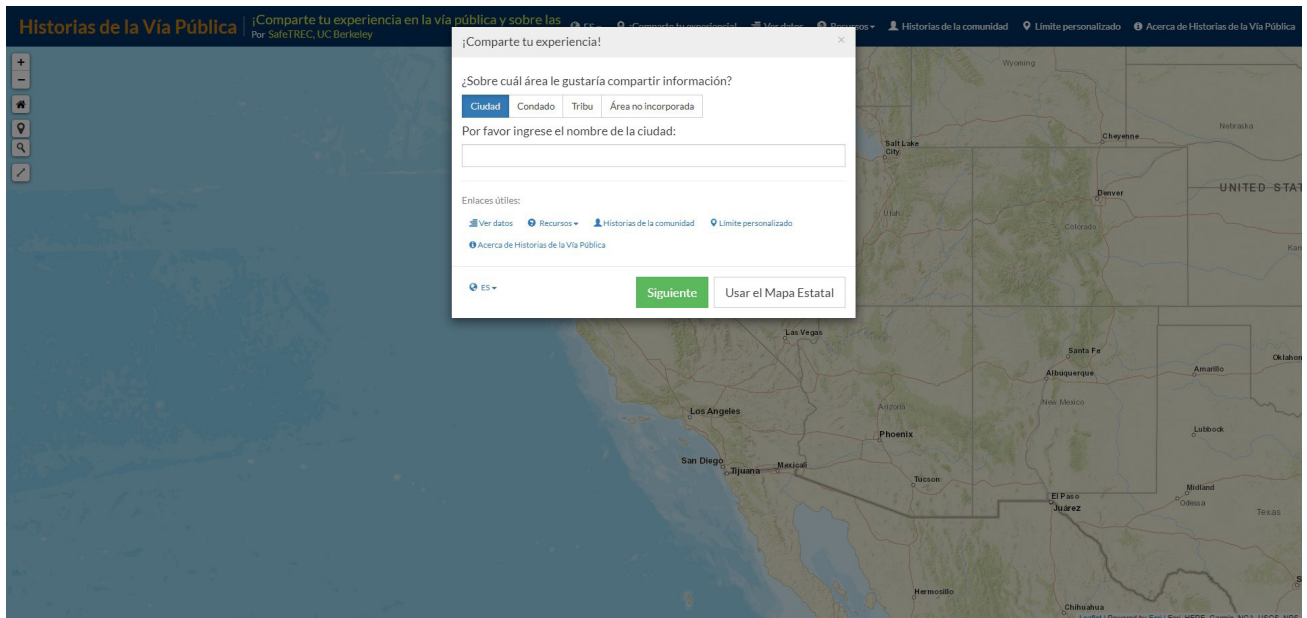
Historias de la Vía Pública | ¡Comparte tu experiencia en la vía pública y sobre las
Por SafeTREC, UC Berkeley

ES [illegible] Comparte tu experiencia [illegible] Ver datos Recursos Historias de la comunidad Límite personalizado Acerca de Historias de la Vía Pública

+
−

¡Comparte tu experiencia!
×

¿Sobre cuál área le gustaría compartir información?

Ciudad Condado Tribu Área no incorporada

Por favor ingrese el nombre de la ciudad:

Enlaces útiles:

Ver datos Recursos Historias de la comunidad Límite personalizado

Acerca de Historias de la Vía Pública

ES

Siguiente Usar el Mapa Estatal

Wyoming
Nebraska
Cheyenne
Salt Lake City
Utah
Denver
UNITED STAT
Colorado
Kan
Las Vegas
Santa Fe
Oklahon
Albuquerque
Amarillo
New Mexico
Los Angeles
Arizona
Phoenix
Lubbock
San Diego
Tijuana
Mexicali
Tucson
El Paso
Midland
Juarez
Odessa
Texas
Hermosillo
Chihuahua
S
Leaflet | Powered by Esri | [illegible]